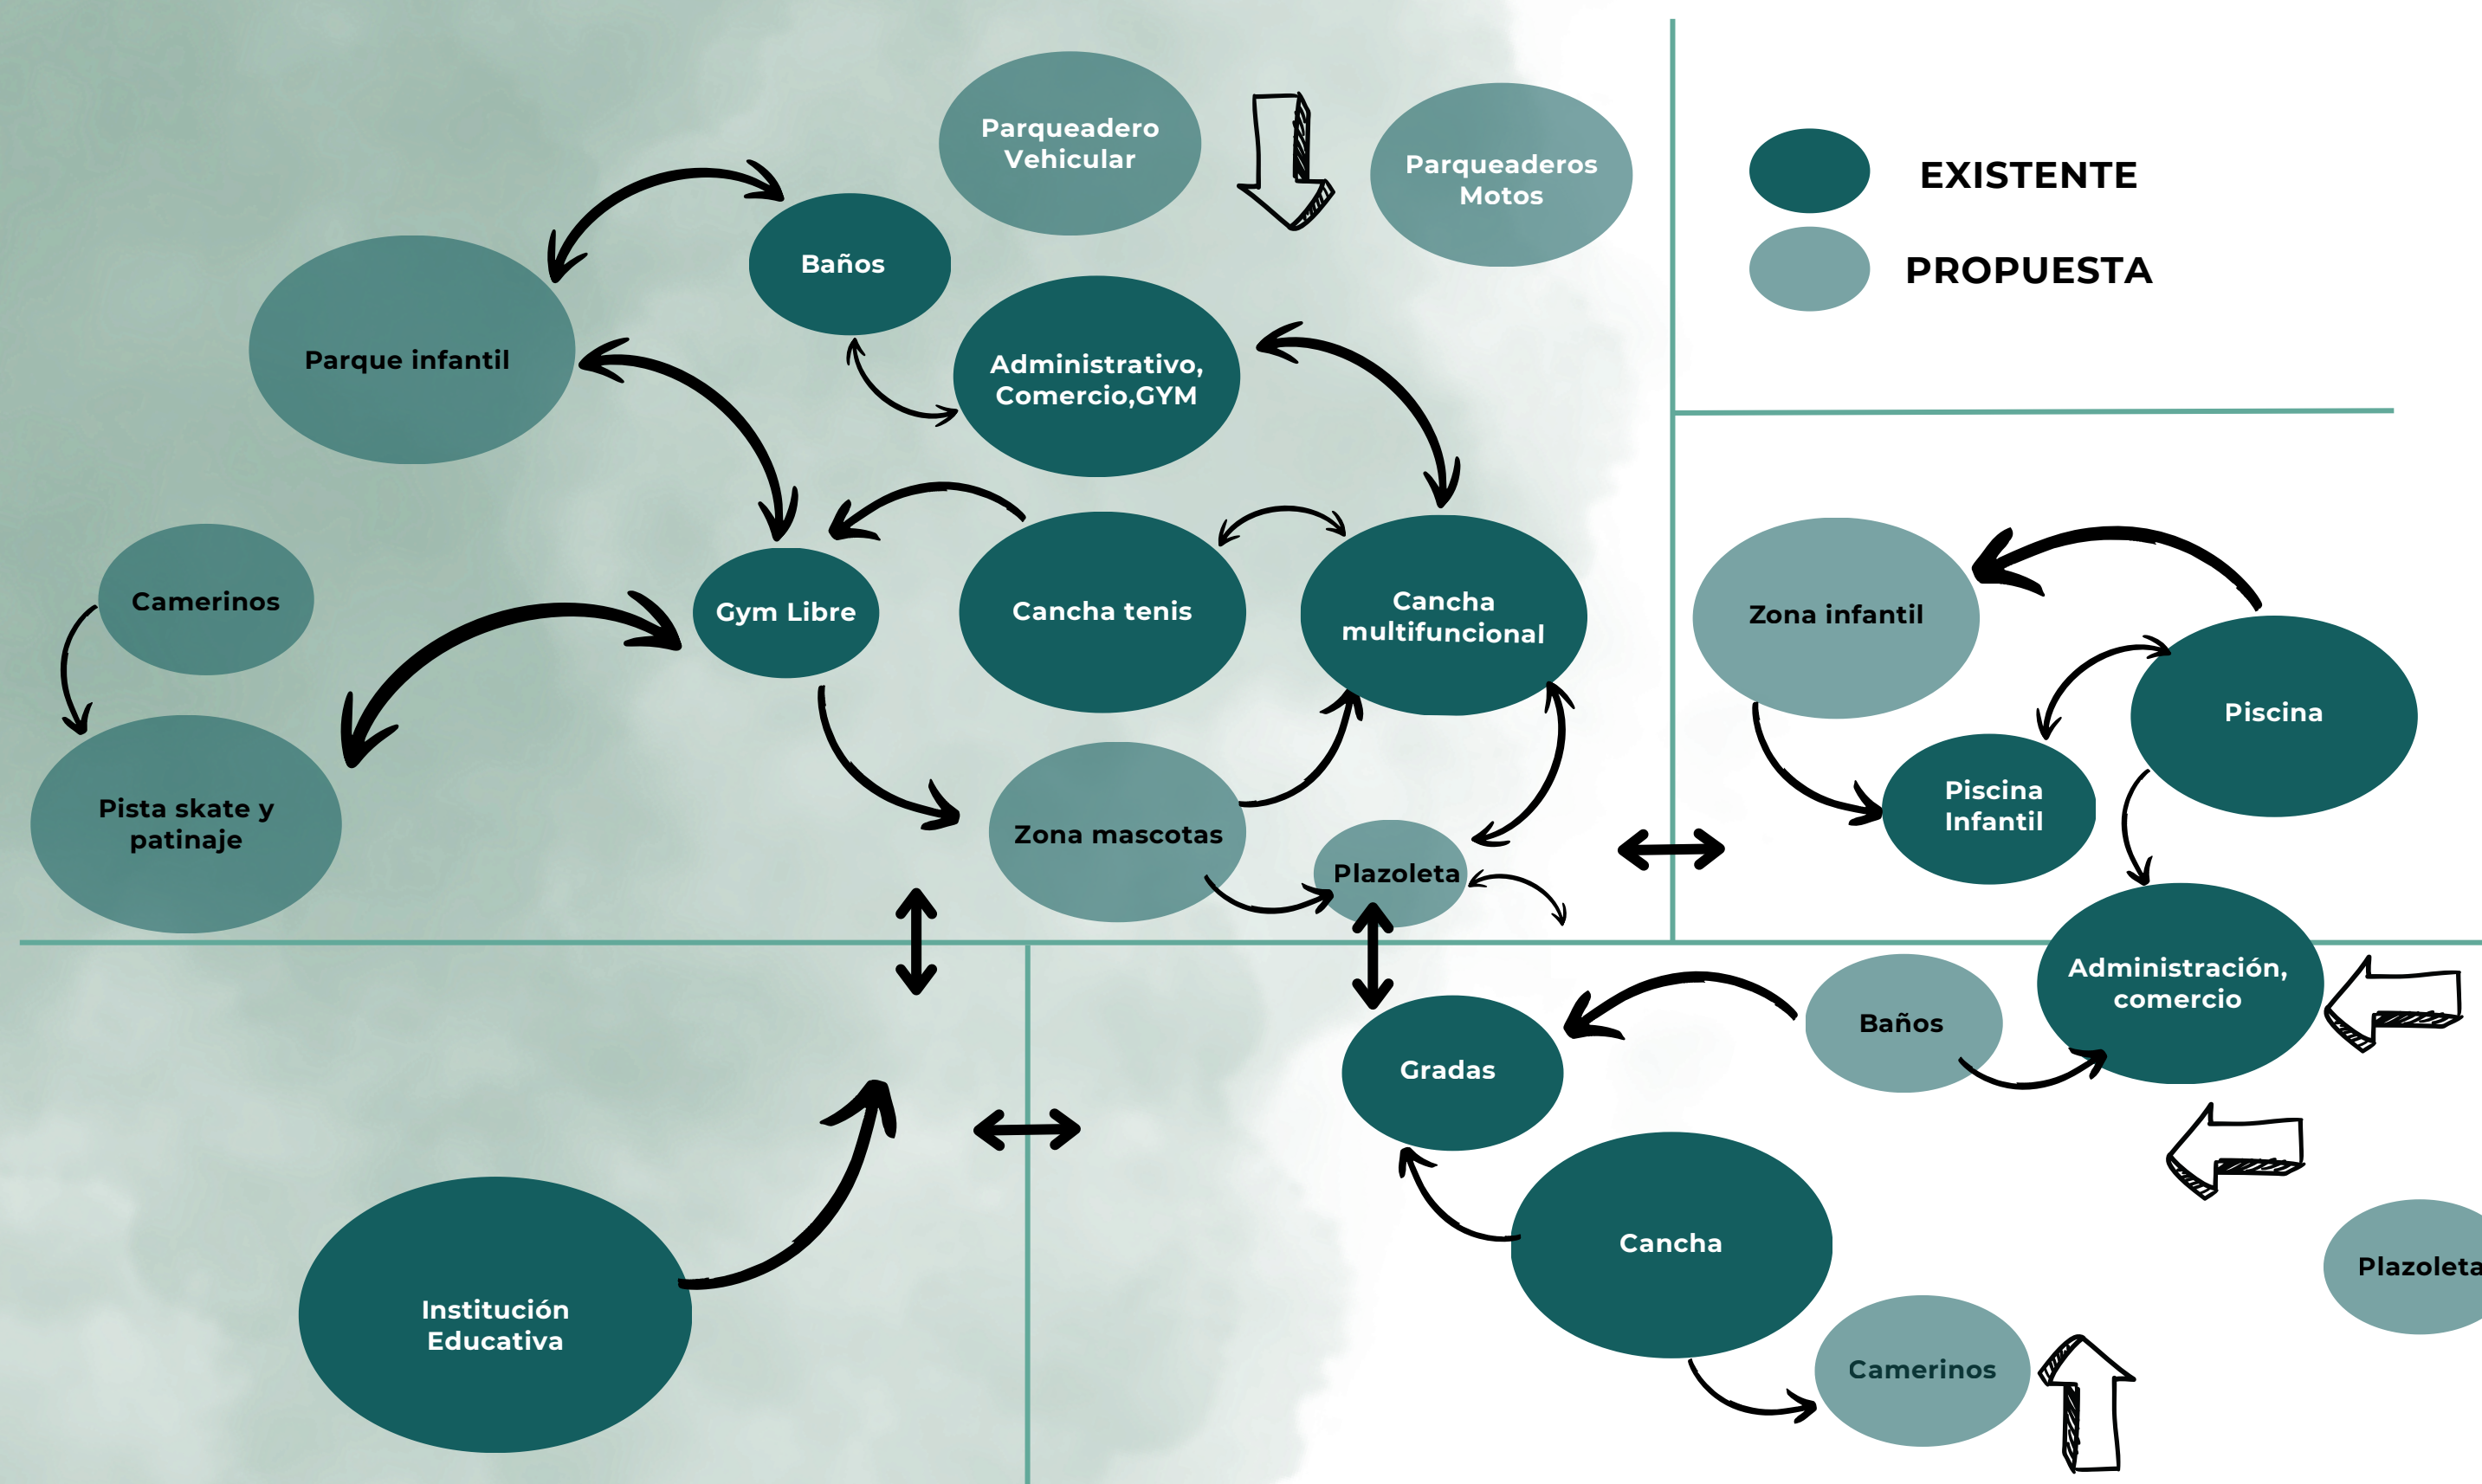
Parqueadero Vehicular

Parqueaderos Motos

EXISTENTE

PROPUESTA

Baños

Parque infantil

Administrativo, Comercio,GYM

Camerinos

Gym Libre

Cancha tenis

Cancha multifuncional

Zona infantil

Piscina

Piscina Infantil

Pista skate y patinaje

Zona mascotas

Plazoleta

Administración, comercio

Baños

Gradas

Cancha

Plazoleta

Institución Educativa

Camerinos